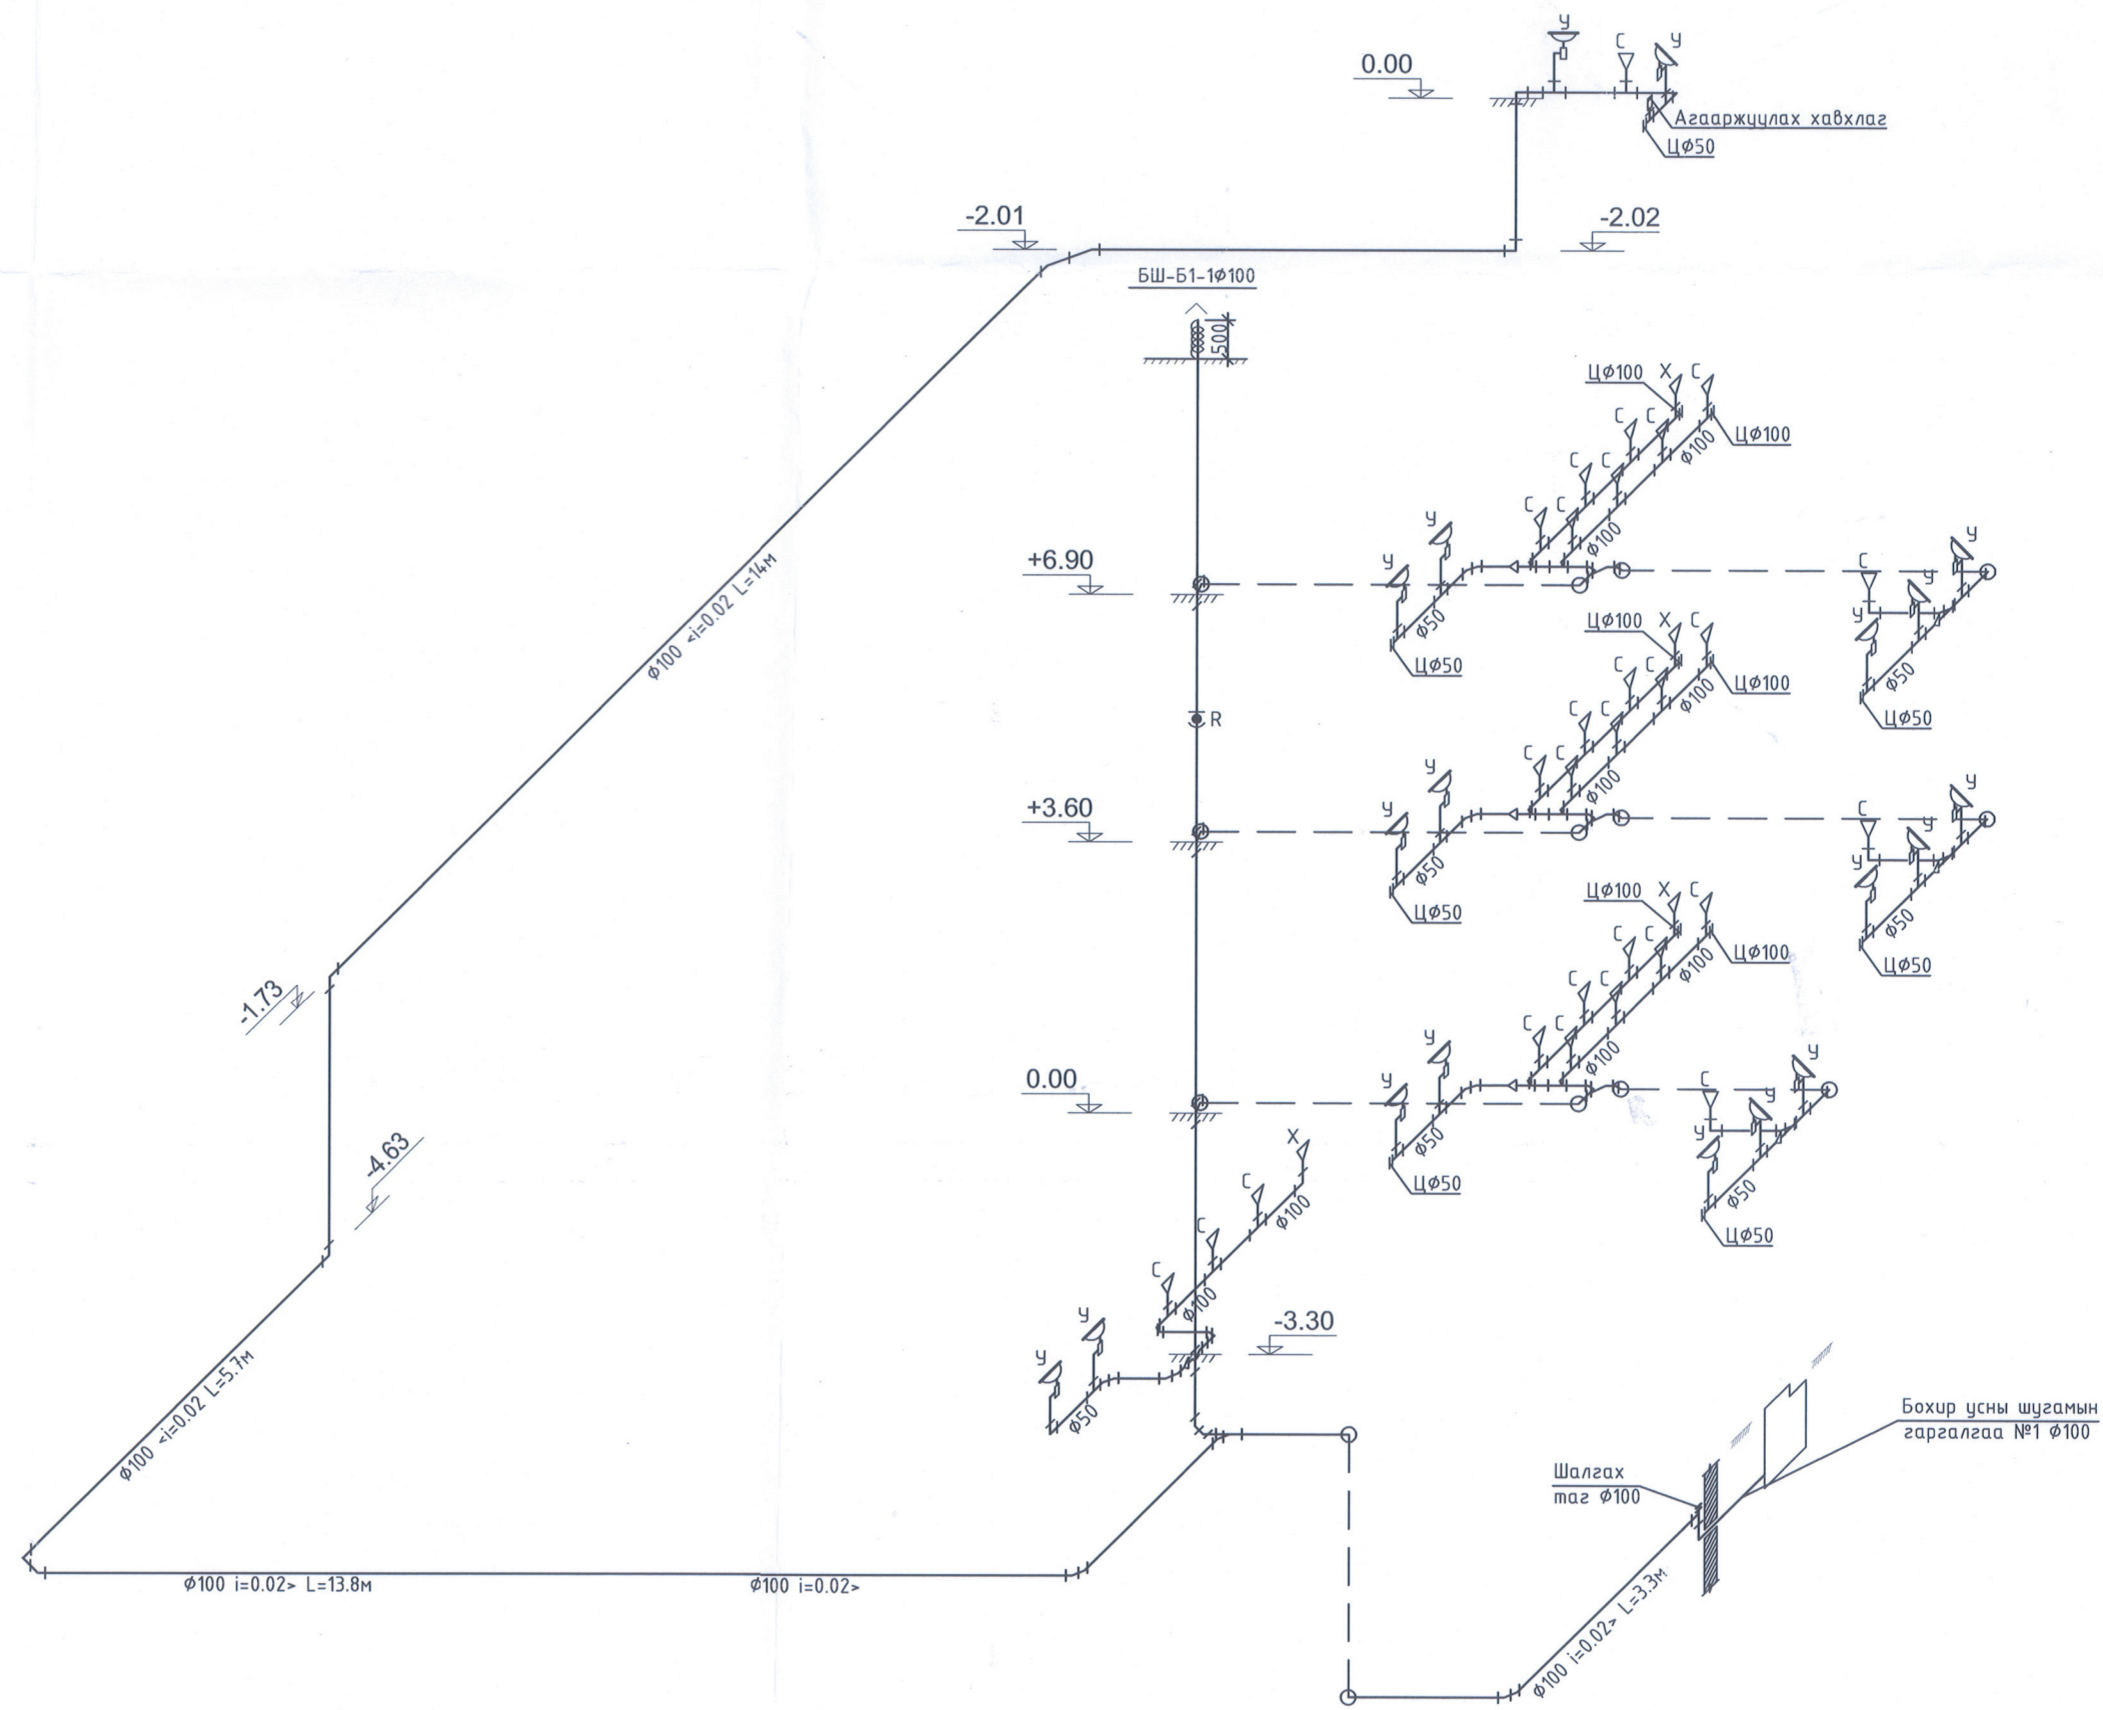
У
С
У
0.00
Агааржуулах хавхлаг
Цϕ50
-2.01
-2.02
БШ-Б1-1ϕ100
500
ϕ100 <i=0.02 L=14м
Цϕ100
Х
С
С
С
Цϕ100
С
С
ϕ100
С
С
ϕ100
У
У
+6.90
С
У
У
У
У
ϕ50
Цϕ50
ϕ50
Цϕ50
Цϕ100
Х
С
С
С
Цϕ100
С
С
ϕ100
С
С
ϕ100
R
У
У
+3.60
С
У
У
У
У
ϕ50
Цϕ50
ϕ50
Цϕ50
Цϕ100
Х
С
С
С
Цϕ100
С
С
ϕ100
-1.73
С
С
ϕ100
У
У
0.00
С
У
У
У
У
ϕ50
Цϕ50
ϕ50
Цϕ50
-4.63
Х
С
С
ϕ100
С
ϕ100
-3.30
У
У
ϕ50
ϕ100 <i=0.02 L=5.7м
Бохир усны шугамын гаргалгаа №1 ϕ100
Шалгах таг ϕ100
ϕ100 i=0.02> L=13.8м
ϕ100 i=0.02>
ϕ100 i=0.02> L=3.3м